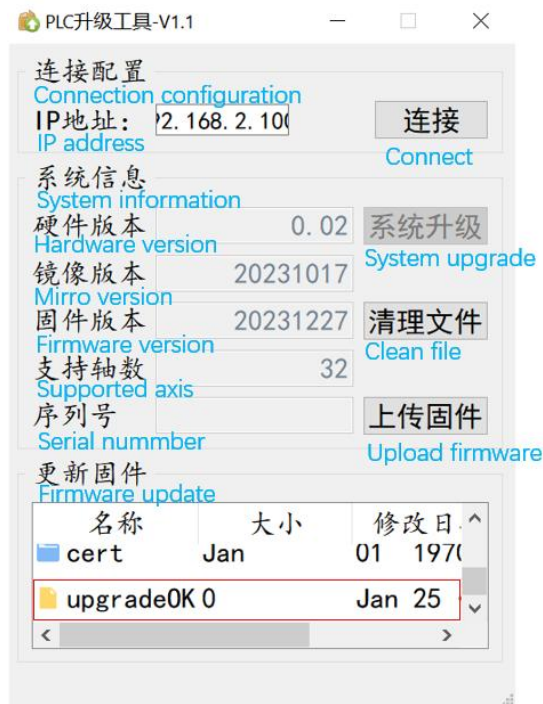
PLC升级工具-V1.1

连接配置
Connection configuration
IP地址： ?2.168.2.10(
IP address
连接
Connect

系统信息
System information
硬件版本 0.02
Hardware version
系统升级
System upgrade
镜像版本 20231017
Mirro version
固件版本 20231227
Firmware version
清理文件
Clean file
支持轴数 32
Supported axis
序列号
Serial nummber
上传固件
Upload firmware

更新固件
Firmware update

| 名称 | 大小 | 修改日 |
|---|---|---|
| cert | Jan | 01 197( |
| upgrade0K | 0 | Jan 25 |